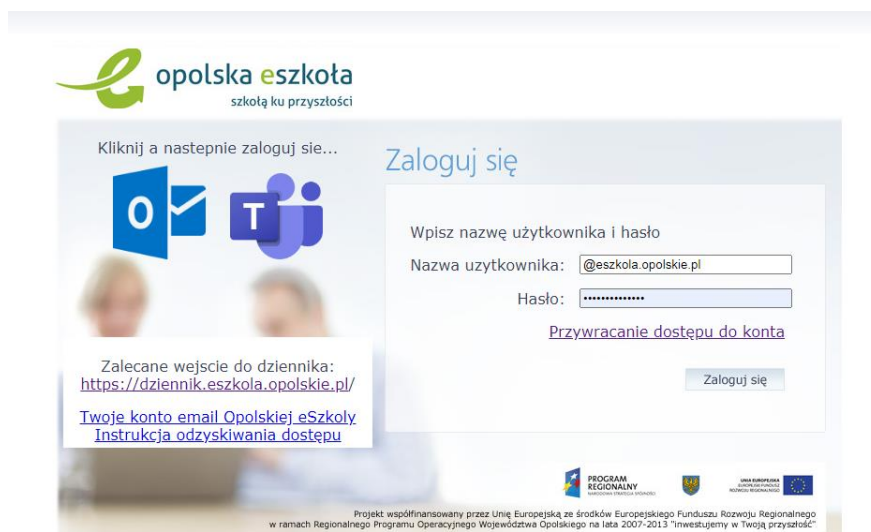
opolska eszkoła
szkołą ku przyszłości

Kliknij a nastepnie zaloguj sie...

Zaloguj się

Wpisz nazwę użytkownika i hasło

Nazwa uzytkownika: @eszkola.opolskie.pl

Hasło: ••••••••••••••

Przywracanie dostępu do konta

Zaloguj się

Zalecane wejscie do dziennika:
https://dziennik.eszkola.opolskie.pl/

Twoje konto email Opolskiej eSzkoly
Instrukcja odzyskiwania dostępu

PROGRAM REGIONALNY
NARODOWA STRATEGIA SPÓJNOŚCI

UNIA EUROPEJSKA
EUROPEJSKI FUNDUSZ ROZWOJU REGIONALNEGO

Projekt współfinansowany przez Unię Europejską ze środków Europejskiego Funduszu Rozwoju Regionalnego w ramach Regionalnego Programu Operacyjnego Województwa Opolskiego na lata 2007-2013 "inwestujemy w Twoją przyszłość"